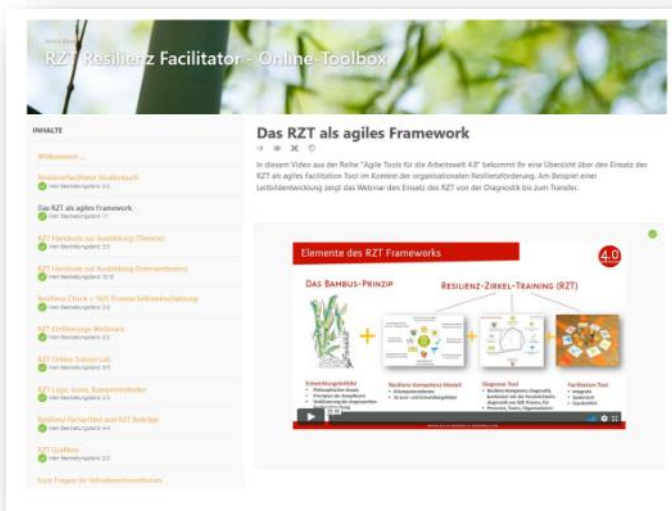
RZT Resilienz Facilitator - Online-Toolbox

INHALTE

Willkommen ...

Resilienzfacilitator Studienbuch
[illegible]

Das RZT als agiles Framework
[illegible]

RZT Handouts zur Ausbildung (Theorie)
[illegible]

RZT Handouts zur Ausbildung (Interventionen)
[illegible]

Resilienz Check + SQS Prozess Selbsteinschätzung
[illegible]

RZT Einführungs-Webinare
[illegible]

RZT Online Trainer-Lab
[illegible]

RZT Logo, Icons, Kompetenzfelder
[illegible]

Resilienz Factsheet und RZT Beiträge
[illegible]

RZT Grafiken
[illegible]

Eure Fragen im Teilnehmerinnenforum

Das RZT als agiles Framework

In diesem Video aus der Reihe "Agile Tools für die Arbeitswelt 4.0" bekommt ihr eine Übersicht über den Einsatz des RZT als agiles Facilitation Tool im Kontext der organisationalen Resilienzförderung. Am Beispiel einer Leitbildentwicklung zeigt das Webinar den Einsatz des RZT von der Diagnostik bis zum Transfer.

Elemente des RZT Frameworks

4.0

DAS BAMBUS-PRINZIP

RESILIENZ-ZIRKEL-TRAINING (RZT)

Entwicklungsleitbild
Resilienz Kompetenz Modell
Diagnose Tool
Facilitation Tool